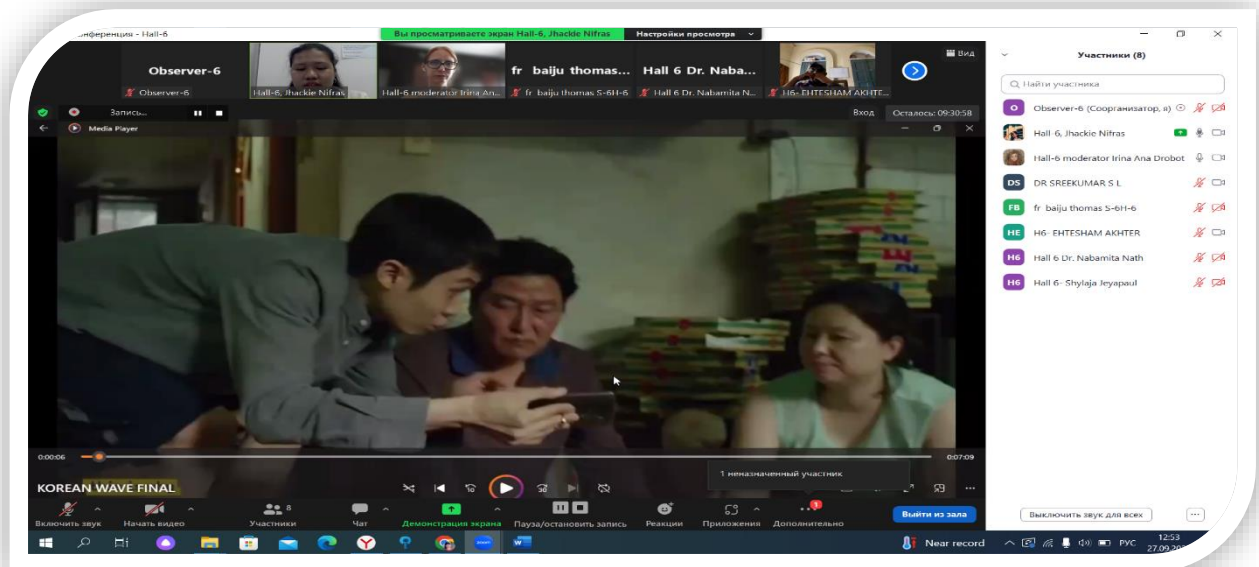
конференция - Hall-6

Вы просматриваете экран Hall-6, Jhackie Nifras

Настройки просмотра

Вид

Observer-6

Observer-6

Hall-6, Jhackie Nifras

Hall-6 moderator Irina An...

fr baiju thomas...

fr baiju thomas S-6H-6

Hall 6 Dr. Naba...

Hall 6 Dr. Nabamita N...

H6- EHTESHAM AKHTER

Запись...

Вход

Осталось: 09:30:58

Media Player

00:00:06

00:07:09

KOREAN WAVE FINAL

1 неназначенный участник

Участники (8)

Найти участника

Observer-6 (Соорганизатор, я)

Hall 6, Jhackie Nifras

Hall-6 moderator Irina Ana Drobot

DR SREEKUMAR S L

fr baiju thomas S-6H-6

H6- EHTESHAM AKHTER

Hall 6 Dr. Nabamita Nath

Hall 6- Shylaja Jeyapaul

Включить звук

Начать видео

Участники 8

Чат

Демонстрация экрана

Пауза/остановить запись

Реакции

Приложения

Дополнительно

Выйти из зала

Выключить звук для всех

Near record

РУС

12:53

27.09.20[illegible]